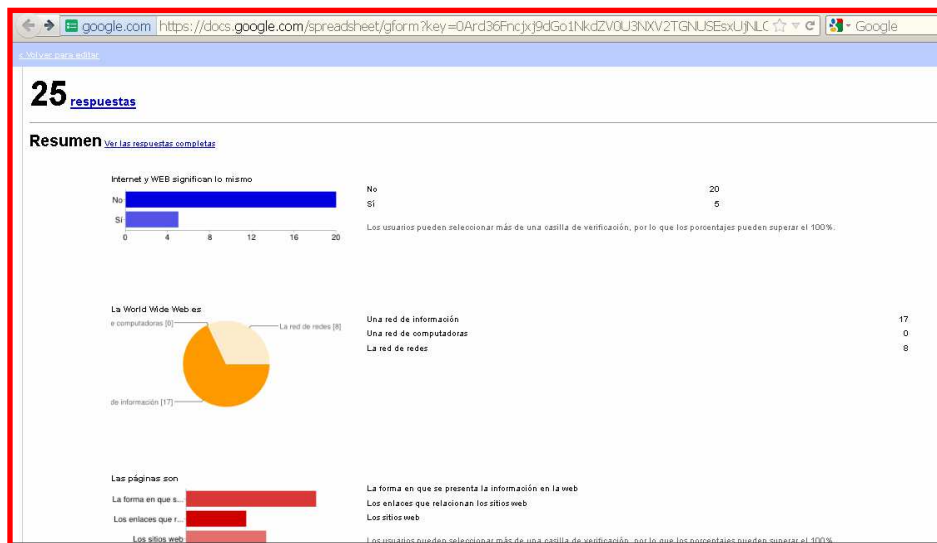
google.com https://docs.google.com/spreadsheet/gform?key=0Ard36FncjxJ9dGo1NkdZV0U3NXV2TGNUSEsxUjNLC Google

< Volver para editar

25 respuestas

Resumen Ver las respuestas completas

Internet y WEB significan lo mismo

No
Sí
0 4 8 12 16 20

| | |
|---|---|
| No | 20 |
| Sí | 5 |

Los usuarios pueden seleccionar más de una casilla de verificación, por lo que los porcentajes pueden superar el 100%.

La World Wide Web es

e computadoras [0]
La red de redes [8]
de información [17]

| | |
|---|---|
| Una red de información | 17 |
| Una red de computadoras | 0 |
| La red de redes | 8 |

Las páginas son

La forma en que s...
Los enlaces que r...
Los sitios web

La forma en que se presenta la información en la web
Los enlaces que relacionan los sitios web
Los sitios web

Los usuarios pueden seleccionar más de una casilla de verificación, por lo que los porcentajes pueden superar el 100%.